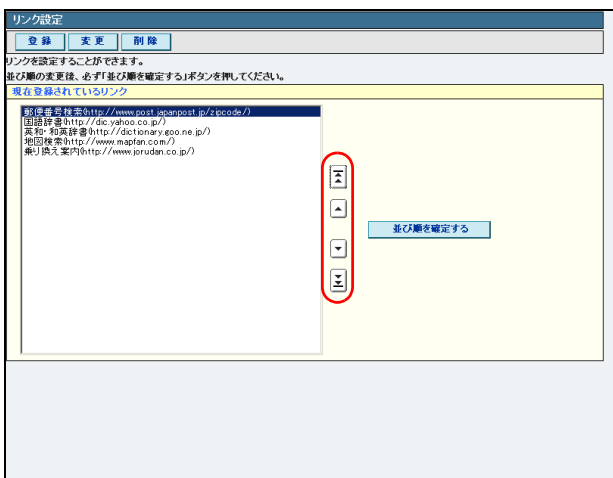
リンク設定

登録 変更 削除

リンクを設定することができます。
並び順の変更後、必ず「並び順を確定する」ボタンを押してください。

現在登録されているリンク

郵便番号検索(http://www.post.japanpost.jp/zipcode/)
国語辞書(http://dic.yahoo.co.jp/)
英和・和英辞書(http://dictionary.goo.ne.jp/)
地図検索(http://www.mapfan.com/)
乗り換え案内(http://www.jorudan.co.jp/)

並び順を確定する